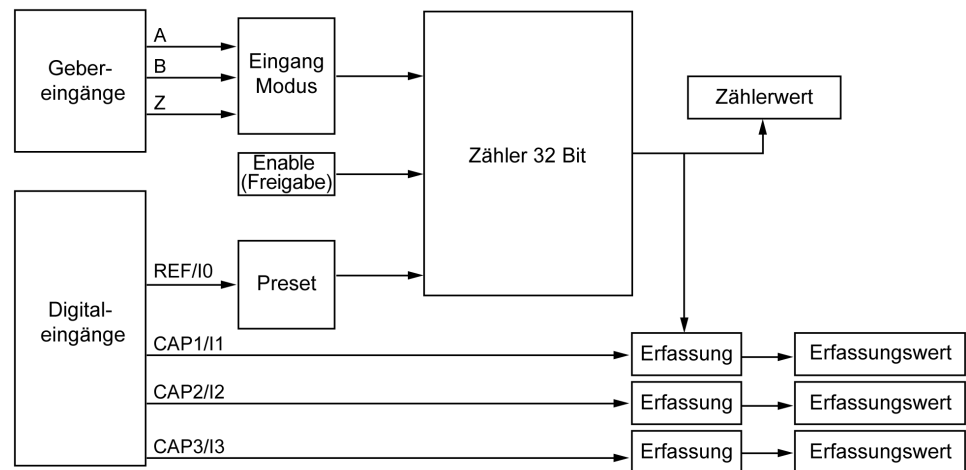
Geber-eingänge

A

B

Z

Eingang Modus

Enable (Freigabe)

Zähler 32 Bit

Zählerwert

Digital-eingänge

REF/I0

Preset

CAP1/I1

Erfassung

Erfassungswert

CAP2/I2

Erfassung

Erfassungswert

CAP3/I3

Erfassung

Erfassungswert